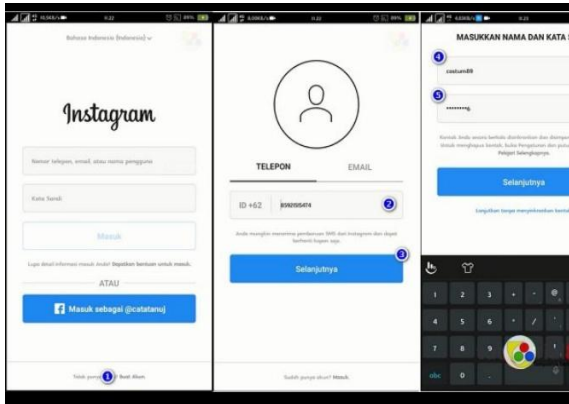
8:22

Bahasa Indonesia (Indonesia)

Instagram

Nomor telepon, email, atau nama pengguna

Kata Sandi

Masuk

Lupa detail informasi masuk Anda? Dapatkan bantuan untuk masuk.

ATAU

Masuk sebagai @catatanuj

Tidak punya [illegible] Buat Akun.

1

8:22

TELEPON

EMAIL

ID +62

8592595474

2

Anda mungkin menerima pemberitahuan SMS dari Instagram dan dapat berhenti kapan saja.

Selanjutnya

3

Sudah punya akun? Masuk.

8:23

MASUKKAN NAMA DAN KATA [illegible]

4

costum89

5

•••••••••

Kontak Anda secara berkala disinkronkan dan disimpan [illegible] Untuk menghapus kontak, buka Pengaturan dan putus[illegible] Pelajari Selengkapnya.

Selanjutnya

Lanjutkan tanpa menyinkronkan kontak

1 2 3

4 5 6

7 8 9

abc 0